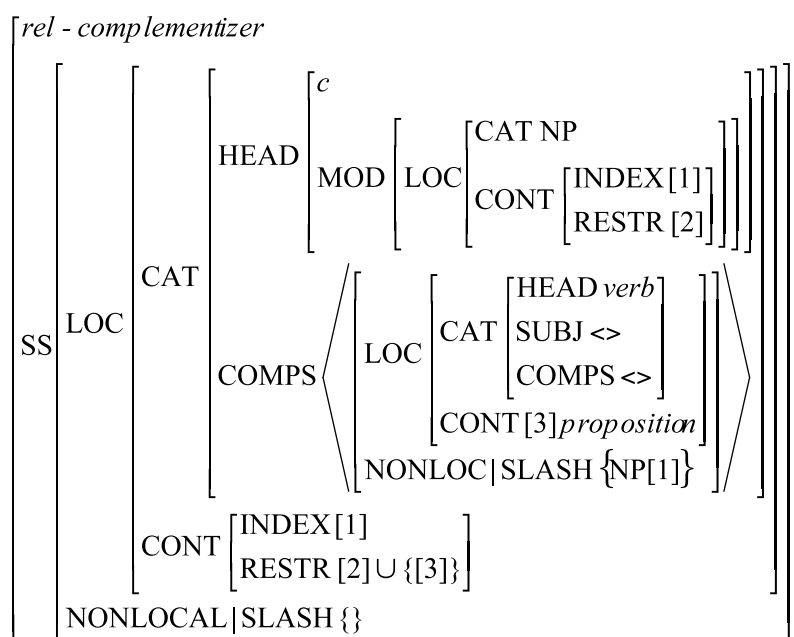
$\begin{bmatrix} \textit{rel - complementizer} \\ \text{SS} \begin{bmatrix} \text{LOC} \begin{bmatrix} \text{CAT} \begin{bmatrix} \text{HEAD} \begin{bmatrix} c \\ \text{MOD} \begin{bmatrix} \text{LOC} \begin{bmatrix} \text{CAT NP} \\ \text{CONT} \begin{bmatrix} \text{INDEX [1]} \\ \text{RESTR [2]} \end{bmatrix} \end{bmatrix} \end{bmatrix} \end{bmatrix} \\ \text{COMPS} \left\langle \begin{bmatrix} \text{LOC} \begin{bmatrix} \text{CAT} \begin{bmatrix} \text{HEAD } \textit{verb} \\ \text{SUBJ <>} \\ \text{COMPS <>} \end{bmatrix} \\ \text{CONT [3]} \textit{proposition} \end{bmatrix} \\ \text{NONLOC} | \text{SLASH} \{\text{NP[1]}\} \end{bmatrix} \right\rangle \end{bmatrix} \\ \text{CONT} \begin{bmatrix} \text{INDEX [1]} \\ \text{RESTR [2]} \cup \{[3]\} \end{bmatrix} \end{bmatrix} \\ \text{NONLOCAL} | \text{SLASH} \{\} \end{bmatrix} \end{bmatrix}$